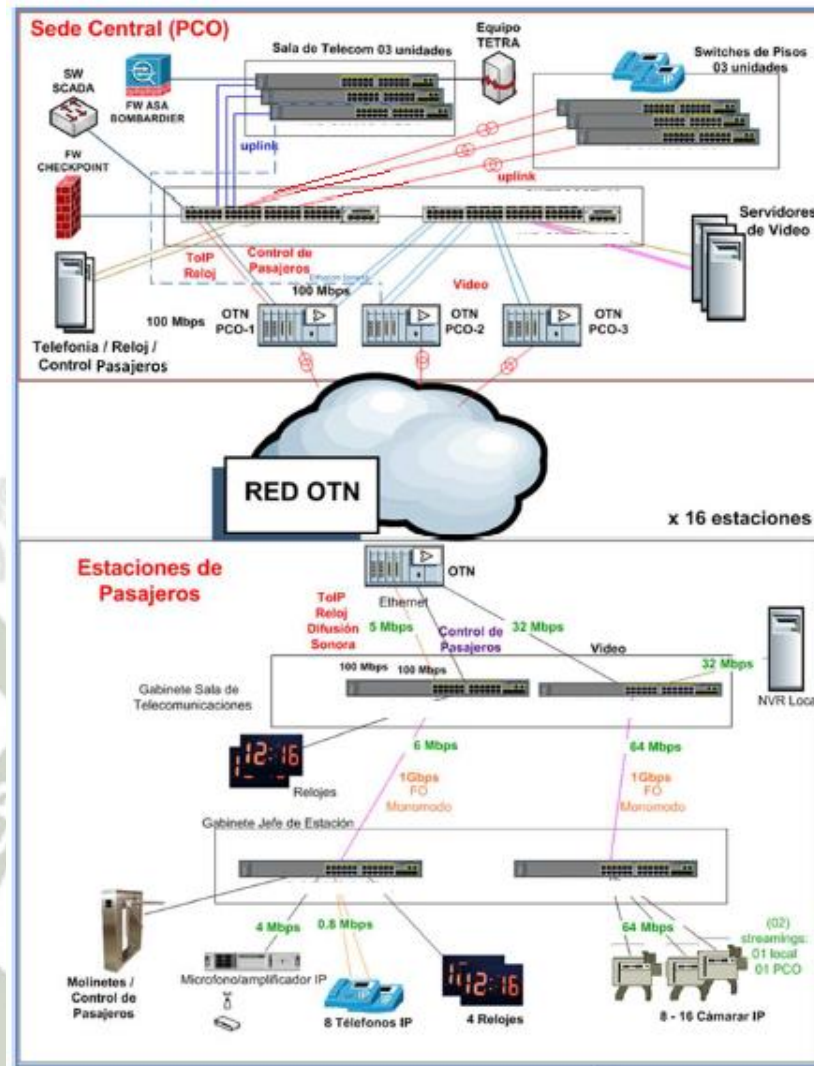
Sede Central (PCO)

Sala de Telecom 03 unidades

Equipo TETRA

Switches de Pisos 03 unidades

SW SCADA

FW ASA BOMBARDIER

uplink

FW CHECKPOINT

uplink

Servidores de Video

ToIP Reloj

Control de Pasajeros

100 Mbps

Video

100 Mbps

OTN PCO-1

OTN PCO-2

OTN PCO-3

Telefonia / Reloj / Control Pasajeros

RED OTN

x 16 estaciones

Estaciones de Pasajeros

OTN

Ethernet

ToIP Reloj Difusión Sonora

5 Mbps

Control de Pasajeros

32 Mbps

Video

100 Mbps

100 Mbps

32 Mbps

Gabinete Sala de Telecomunicaciones

NVR Loca

6 Mbps

64 Mbps

Relojes

1Gbps FO Monomodo

1Gbps FO Monomodo

Gabinete Jefe de Estación

4 Mbps

0.8 Mbps

64 Mbps

(02) streamings: 01 local 01 PCO

Molinetes / Control de Pasajeros

Microfono/amplificador IP

8 Télefonos IP

4 Relojes

8 - 16 Cámarar IP